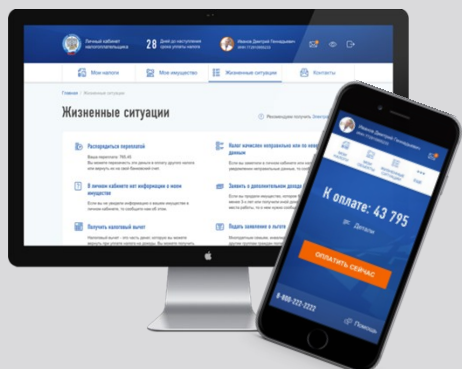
Личный кабинет налогоплательщика

28 Дней до поступления срока уплаты налога

Иванов Дмитрий Геннадьевич ИНН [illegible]

Мои налоги

Мое имущество

Жизненные ситуации

Контакты

Главная / Жизненные ситуации

Жизненные ситуации

Рекомендуем получить Электронную подпись

Распорядиться переплатой

Ваша переплата: 765,45

Вы можете перечислить эти деньги в оплату другого налога или вернуть их на свой банковский счет.

Налог начислен неправильно или не верные данные

В личном кабинете нет информации о моем имуществе

Если вы не видите информации о вашем имуществе в личном кабинете, то сообщите нам об этом.

Заявить о дополнительном доходе

Получить налоговый вычет

Подать заявление в налоговую

Иванов Дмитрий Геннадьевич

К оплате: 43 795

руб. Детали

ОПЛАТИТЬ СЕЙЧАС

8-800-222-2222

Помощь